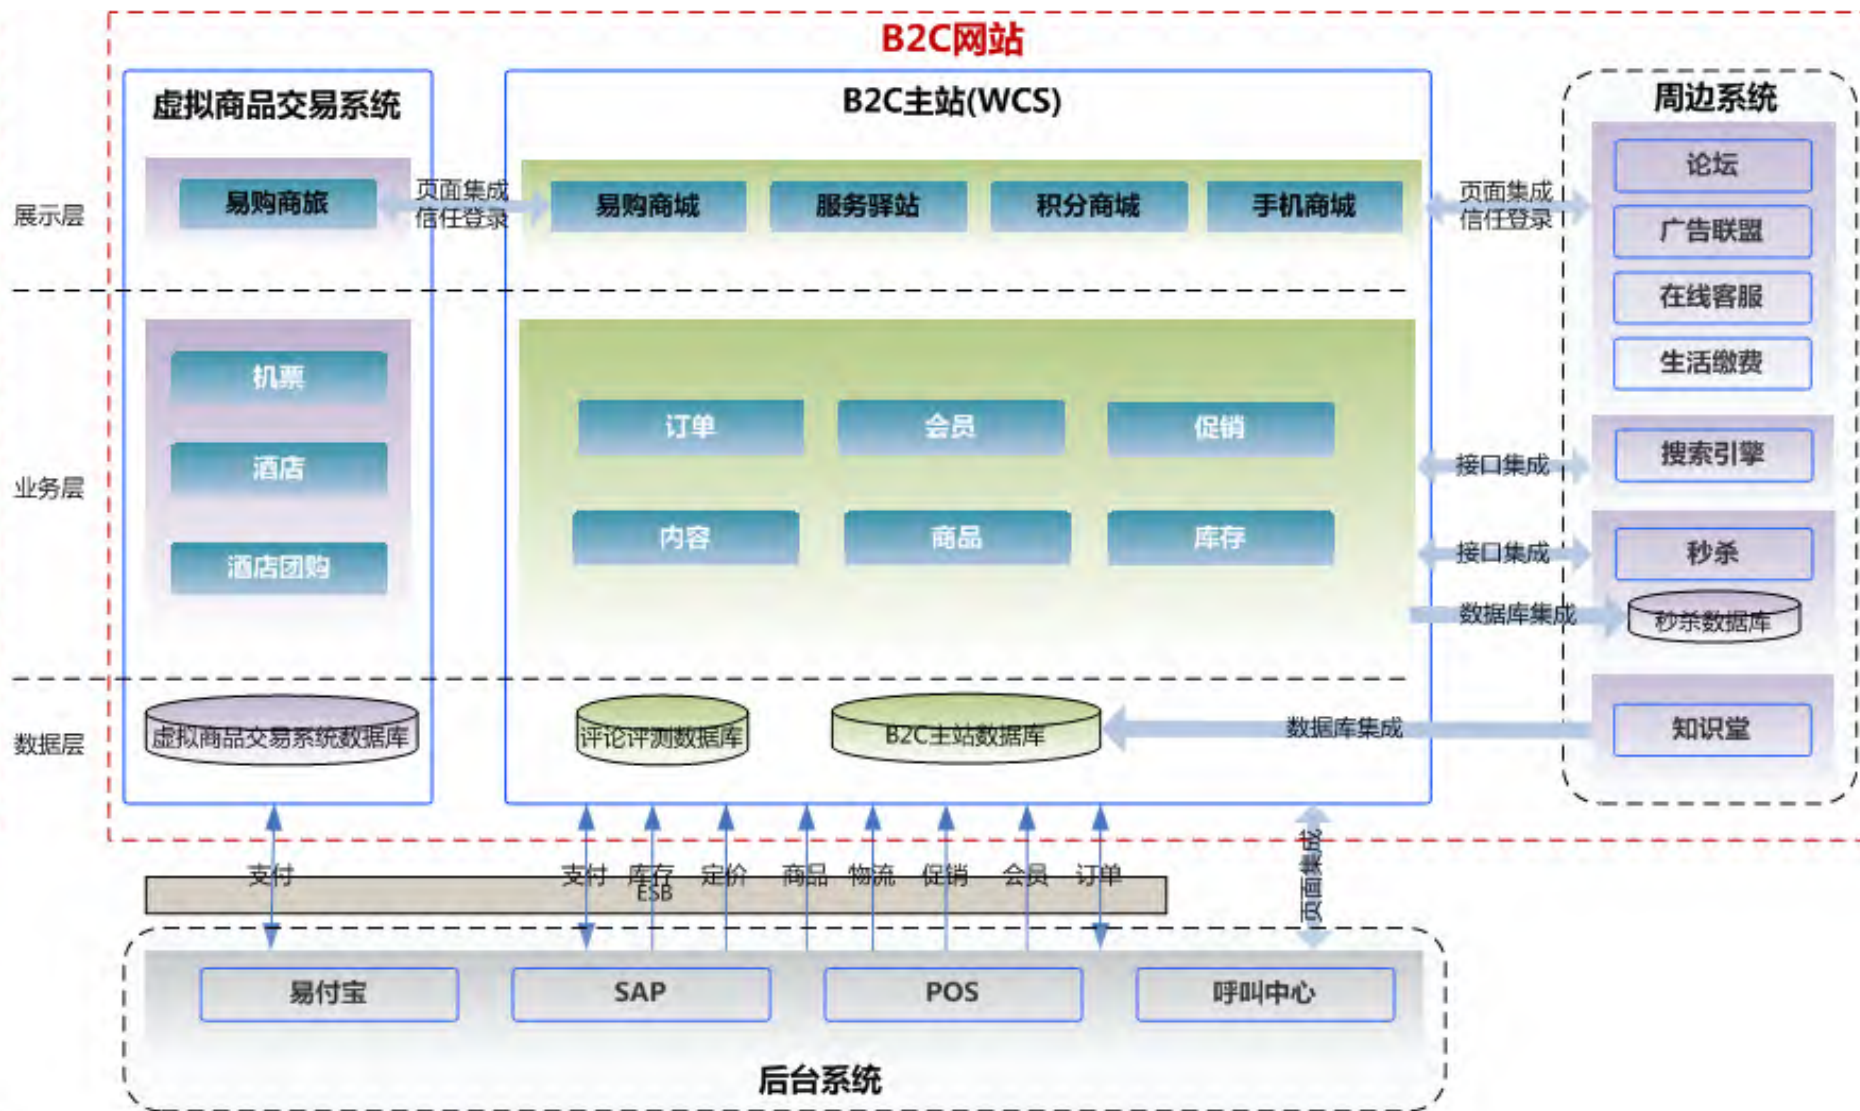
B2C网站

虚拟商品交易系统

B2C主站(WCS)

周边系统

展示层

易购商旅

页面集成
信任登录

易购商城

服务驿站

积分商城

手机商城

页面集成
信任登录

论坛

广告联盟

在线客服

生活缴费

业务层

机票

酒店

酒店团购

订单

会员

促销

内容

商品

库存

接口集成

搜索引擎

接口集成

秒杀

数据库集成

秒杀数据库

数据层

虚拟商品交易系统数据库

评论评测数据库

B2C主站数据库

数据库集成

知识堂

支付

支付

库存

定价

商品

物流

促销

会员

订单

ESB

页面集成

易付宝

SAP

POS

呼叫中心

后台系统